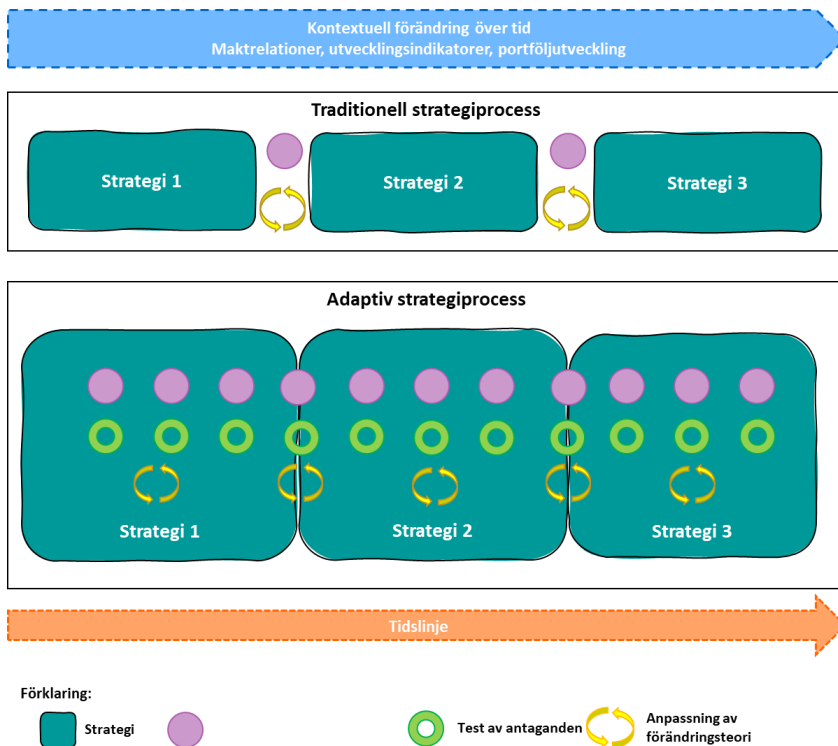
Kontextuell förändring över tid
Maktrelationer, utvecklingsindikatorer, portföljutveckling

Traditionell strategiprocess

Strategi 1

Strategi 2

Strategi 3

Adaptiv strategiprocess

Strategi 1

Strategi 2

Strategi 3

Tidslinje

Förklaring:

Strategi

Test av antaganden

Anpassning av förändringsteori